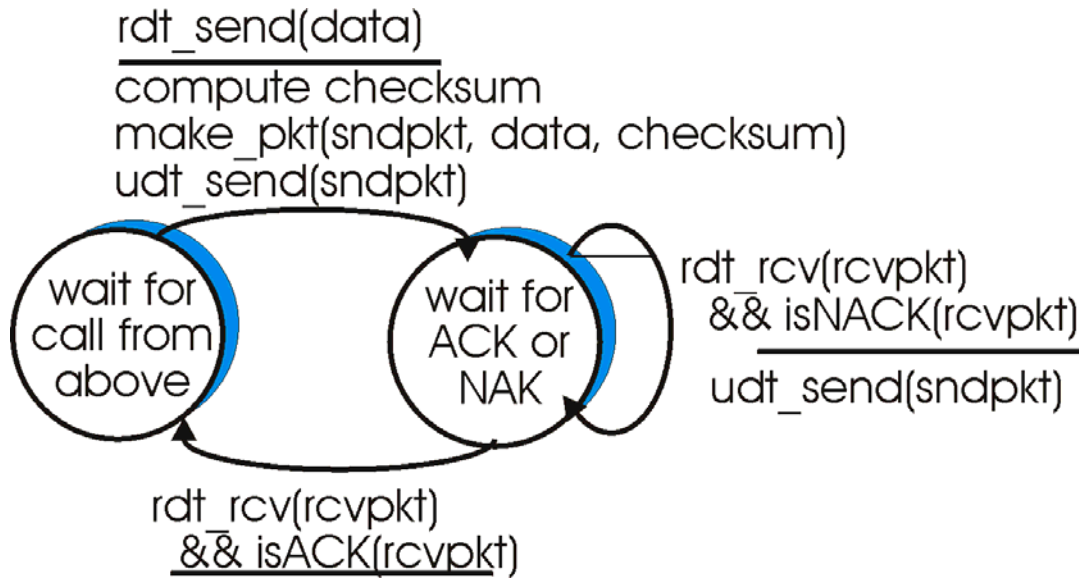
rdt_send(data)

compute checksum
make_pkt(sndpkt, data, checksum)
udt_send(sndpkt)

wait for call from above

wait for ACK or NAK

rdt_rcv(rcvpkt) && isNACK(rcvpkt)

udt_send(sndpkt)

rdt_rcv(rcvpkt) && isACK(rcvpkt)